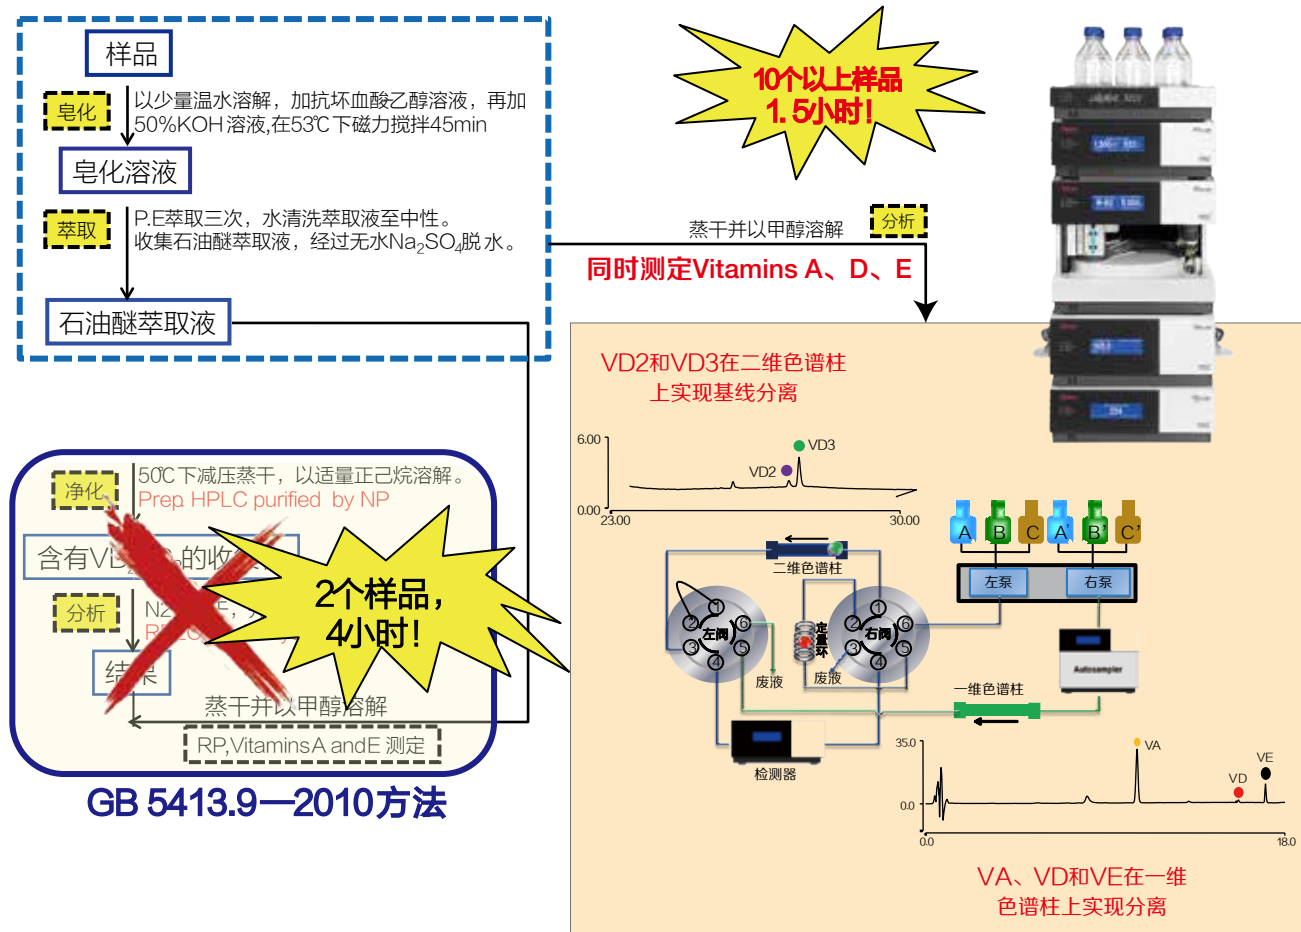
样品

皂化

以少量温水溶解，加抗坏血酸乙醇溶液，再加50%KOH溶液,在53℃下磁力搅拌45min

皂化溶液

萃取

P.E萃取三次，水清洗萃取液至中性。收集石油醚萃取液，经过无水$Na_2SO_4$脱水。

石油醚萃取液

10个以上样品 1.5小时!

蒸干并以甲醇溶解

分析

同时测定Vitamins A、D、E

VD2和VD3在二维色谱柱上实现基线分离

6.00

VD3

VD2

0.00

23.00

30.00

净化

50℃下减压蒸干，以适量正己烷溶解。

Prep HPLC purified by NP

含有VD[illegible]的收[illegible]

分析

N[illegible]

R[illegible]

结果

2个样品，4小时!

蒸干并以甲醇溶解

RP,VitaminsA andE 测定

GB 5413.9—2010方法

A B C A' B' C'

左泵

右泵

二维色谱柱

1 2 3 4 5 6

左阀

定量环

右阀

1 2 3 4 5 6

废液

废液

Autosampler

一维色谱柱

检测器

35.0

VA

VE

VD

0.0

0.0

18.0

VA、VD和VE在一维色谱柱上实现分离